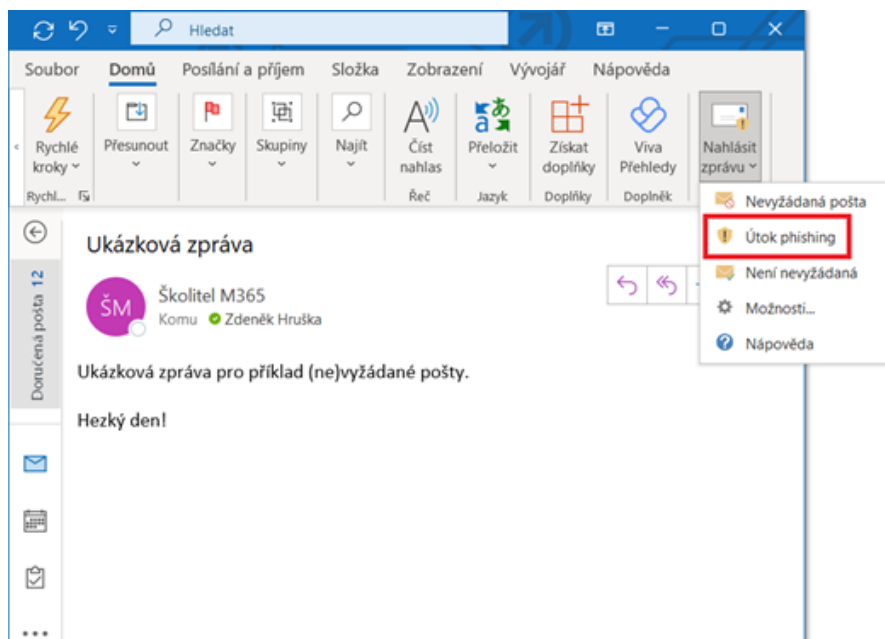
Hledat

Soubor Domů Posílání a příjem Složka Zobrazení Vývojář Nápověda

Rychlé kroky
Rychl...
Přesunout
Značky
Skupiny
Najít
Číst nahlas
Řeč
Přeložit
Jazyk
Získat doplňky
Doplňky
Viva Přehledy
Doplněk
Nahlásit zprávu

Nevyžádaná pošta
Útok phishing
Není nevyžádaná
Možnosti...
Nápověda

Doručená pošta 12

Ukázková zpráva

ŠM
Školitel M365
Komu Zdeněk Hruška

Ukázková zpráva pro příklad (ne)vyžádané pošty.

Hezký den!